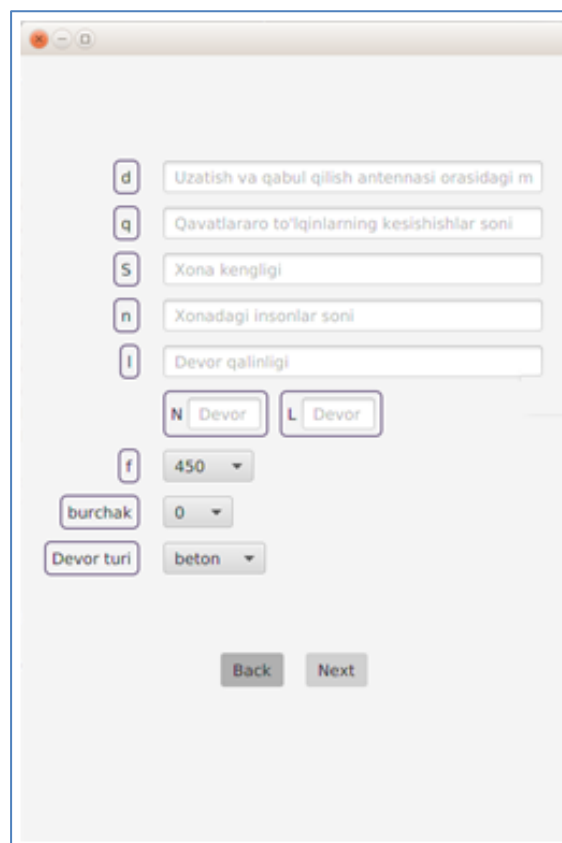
d Uzatish va qabul qilish antennasi orasidagi m

q Qavatlararo to'lqinlarning kesishishlar soni

S Xona kengligi

n Xonadagi insonlar soni

l Devor qalinligi

N Devor L Devor

f 450

burchak 0

Devor turi beton

Back Next